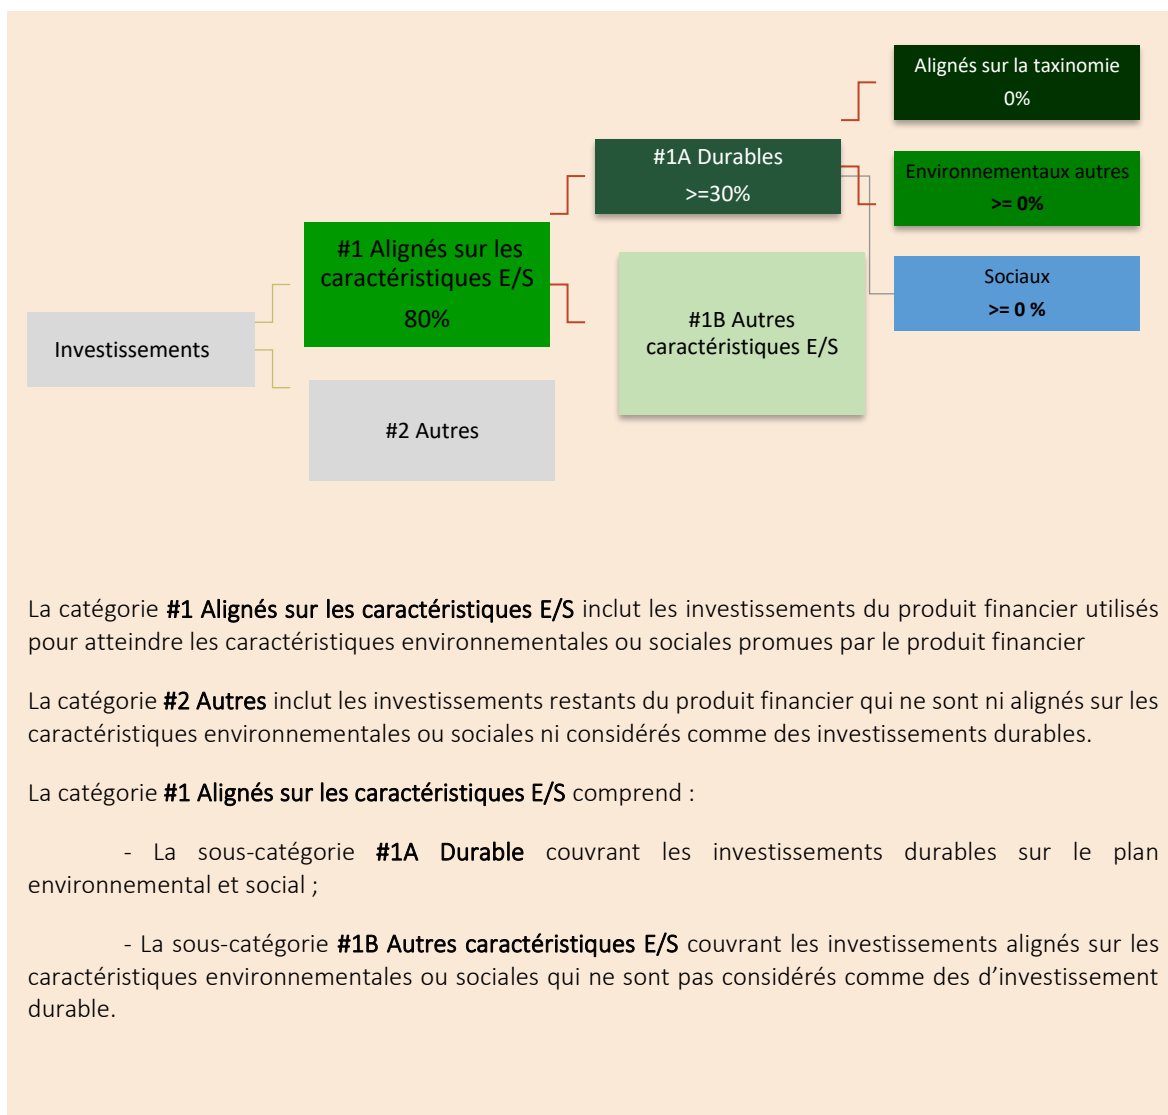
Alignés sur la taxinomie
0%

#1A Durables
>=30%

Environnementaux autres
>= 0%

#1 Alignés sur les caractéristiques E/S
80%

Sociaux
>= 0 %

#1B Autres caractéristiques E/S

Investissements

#2 Autres

La catégorie #1 Alignés sur les caractéristiques E/S inclut les investissements du produit financier utilisés pour atteindre les caractéristiques environnementales ou sociales promues par le produit financier

La catégorie #2 Autres inclut les investissements restants du produit financier qui ne sont ni alignés sur les caractéristiques environnementales ou sociales ni considérés comme des investissements durables.

La catégorie #1 Alignés sur les caractéristiques E/S comprend :

- La sous-catégorie #1A Durable couvrant les investissements durables sur le plan environnemental et social ;

- La sous-catégorie #1B Autres caractéristiques E/S couvrant les investissements alignés sur les caractéristiques environnementales ou sociales qui ne sont pas considérés comme des d’investissement durable.